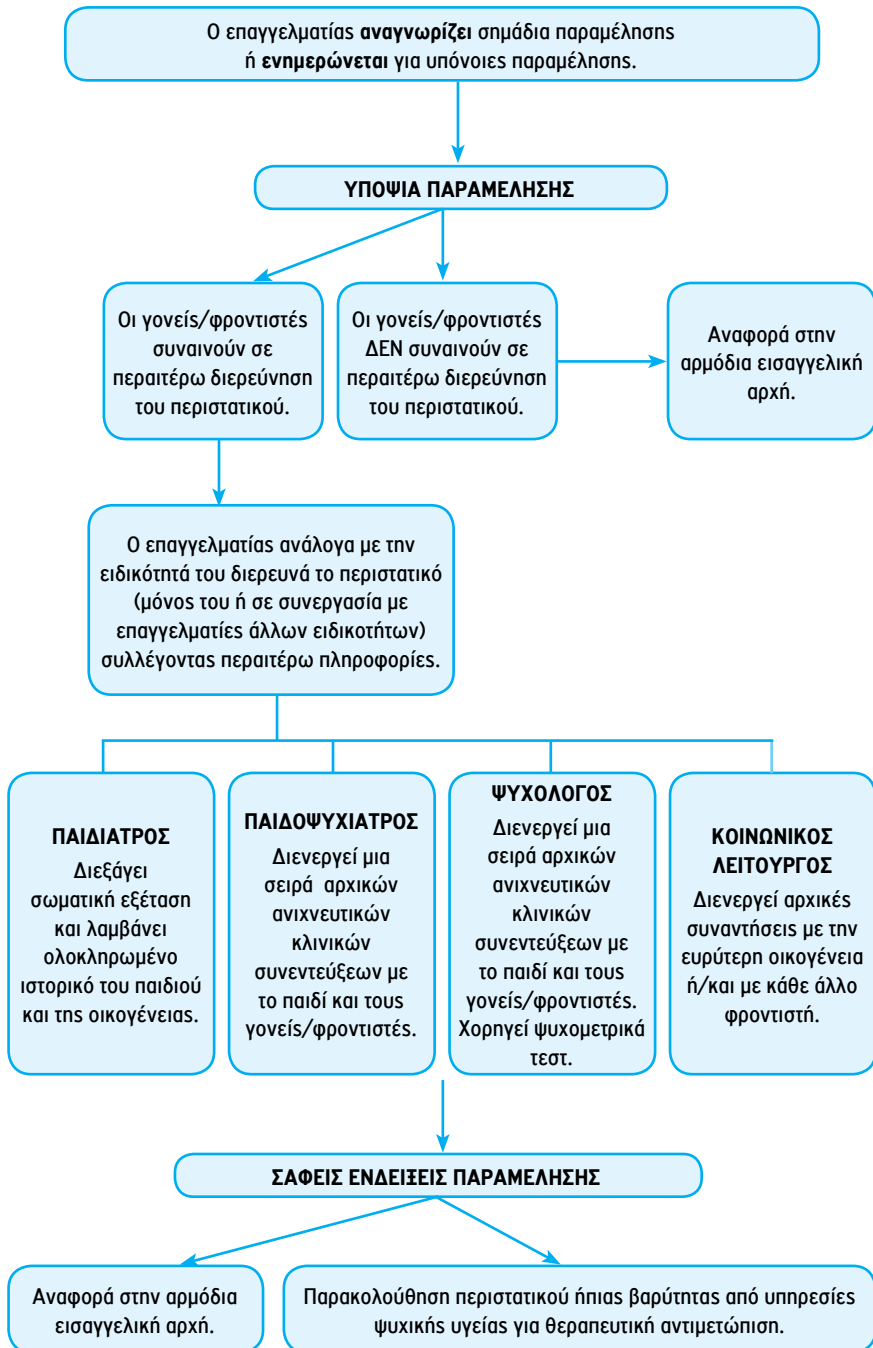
Ο επαγγελματίας **αναγνωρίζει** σημάδια παραμέλησης ή **ενημερώνεται** για υπόνοιες παραμέλησης.

**ΥΠΟΨΙΑ ΠΑΡΑΜΕΛΗΣΗΣ**

Οι γονείς/φροντιστές συναινούν σε περαιτέρω διερεύνηση του περιστατικού.

Οι γονείς/φροντιστές ΔΕΝ συναινούν σε περαιτέρω διερεύνηση του περιστατικού.

Αναφορά στην αρμόδια εισαγγελική αρχή.

Ο επαγγελματίας ανάλογα με την ειδικότητά του διερευνά το περιστατικό (μόνος του ή σε συνεργασία με επαγγελματίες άλλων ειδικοτήτων) συλλέγοντας περαιτέρω πληροφορίες.

**ΠΑΙΔΙΑΤΡΟΣ**
Διεξάγει σωματική εξέταση και λαμβάνει ολοκληρωμένο ιστορικό του παιδιού και της οικογένειας.

**ΠΑΙΔΟΨΥΧΙΑΤΡΟΣ**
Διενεργεί μια σειρά αρχικών ανιχνευτικών κλινικών συνεντεύξεων με το παιδί και τους γονείς/φροντιστές.

**ΨΥΧΟΛΟΓΟΣ**
Διενεργεί μια σειρά αρχικών ανιχνευτικών κλινικών συνεντεύξεων με το παιδί και τους γονείς/φροντιστές. Χορηγεί ψυχομετρικά τεστ.

**ΚΟΙΝΩΝΙΚΟΣ ΛΕΙΤΟΥΡΓΟΣ**
Διενεργεί αρχικές συναντήσεις με την ευρύτερη οικογένεια ή/και με κάθε άλλο φροντιστή.

**ΣΑΦΕΙΣ ΕΝΔΕΙΞΕΙΣ ΠΑΡΑΜΕΛΗΣΗΣ**

Αναφορά στην αρμόδια εισαγγελική αρχή.

Παρακολούθηση περιστατικού ήπιας βαρύτητας από υπηρεσίες ψυχικής υγείας για θεραπευτική αντιμετώπιση.